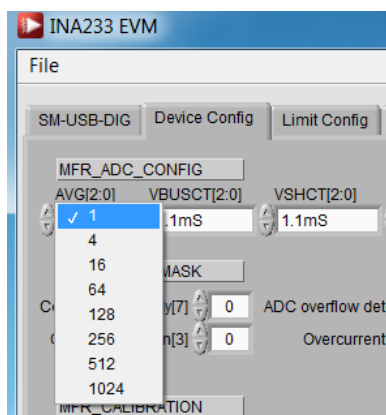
INA233 EVM

File

SM-USB-DIG | Device Config | Limit Config

MFR_ADC_CONFIG

AVG[2:0] VBUSCT[2:0] VSHCT[2:0]

✓ 1
4
16
64
128
256
512
1024

.1mS

1.1mS

MASK

Co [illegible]y[7] 0 ADC overflow det

C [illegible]n[3] 0 Overcurrent

MFR_CALIBRATION